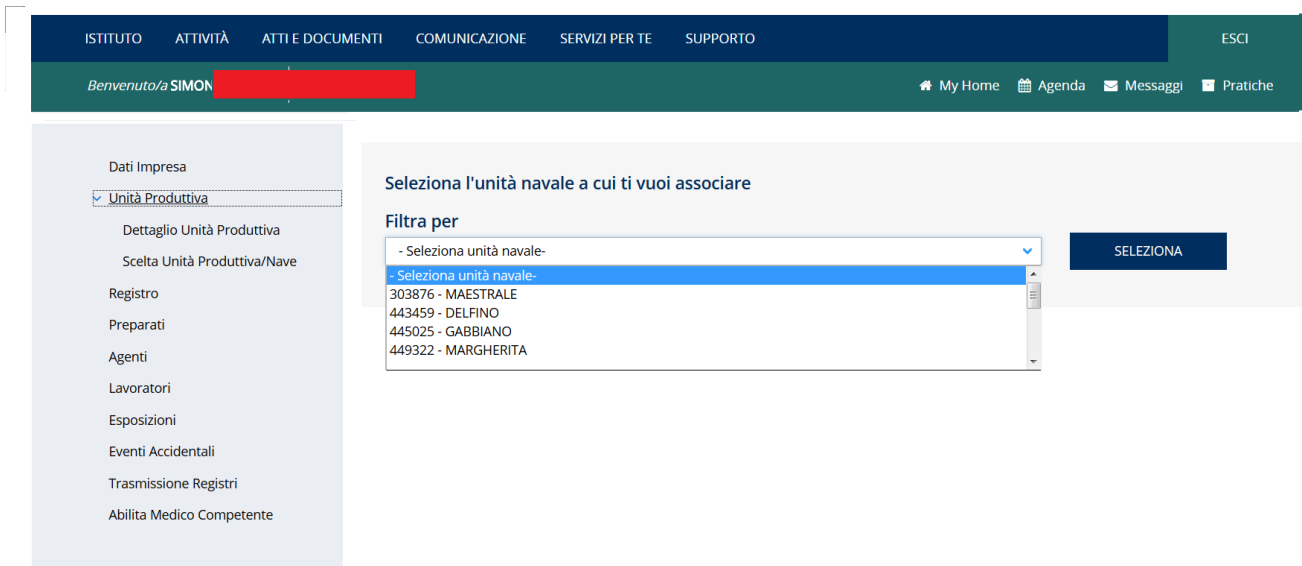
ISTITUTO ATTIVITÀ ATTI E DOCUMENTI COMUNICAZIONE SERVIZI PER TE SUPPORTO ESCI

Benvenuto/a SIMON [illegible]

My Home Agenda Messaggi Pratiche

Dati Impresa
Unità Produttiva
Dettaglio Unità Produttiva
Scelta Unità Produttiva/Nave
Registro
Preparati
Agenti
Lavoratori
Esposizioni
Eventi Accidentali
Trasmissione Registri
Abilita Medico Competente

Seleziona l'unità navale a cui ti vuoi associare

Filtra per

- Seleziona unità navale-

SELEZIONA

- Seleziona unità navale-
303876 - MAESTRALE
443459 - DELFINO
445025 - GABBIANO
449322 - MARGHERITA